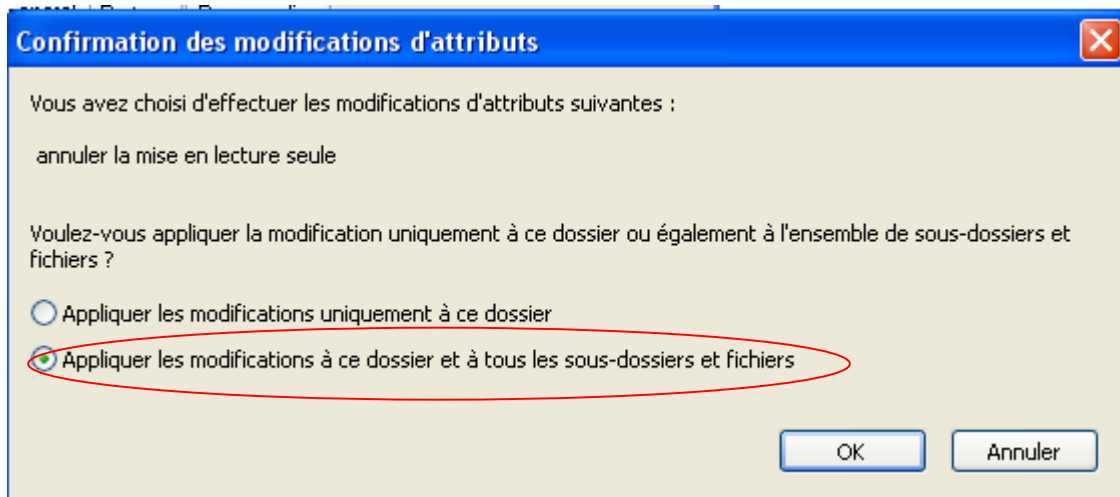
Confirmation des modifications d'attributs

Vous avez choisi d'effectuer les modifications d'attributs suivantes :

annuler la mise en lecture seule

Voulez-vous appliquer la modification uniquement à ce dossier ou également à l'ensemble de sous-dossiers et fichiers ?

Appliquer les modifications uniquement à ce dossier

Appliquer les modifications à ce dossier et à tous les sous-dossiers et fichiers

OK

Annuler